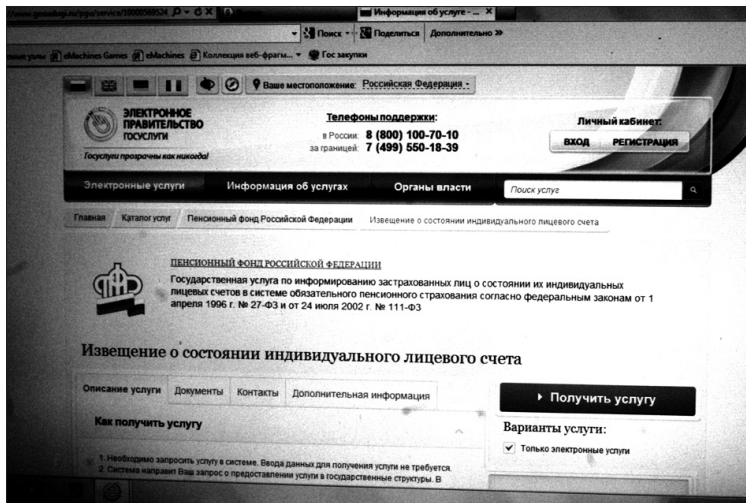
www.gosuslugi.ru/pgu/service/10000569524 Информация об услуге - ...

Поиск Поделиться Дополнительно »

eMachines Games eMachines Коллекция веб-фрагм... Гос закупки

Ваше местоположение: Российская Федерация

ЭЛЕКТРОННОЕ ПРАВИТЕЛЬСТВО ГОСУСЛУГИ

Госуслуги прозрачны как никогда!

Телефоны поддержки:
в России: 8 (800) 100-70-10
за границей: 7 (499) 550-18-39

Личный кабинет:
ВХОД РЕГИСТРАЦИЯ

Электронные услуги Информация об услугах Органы власти Поиск услуг

Главная Каталог услуг Пенсионный фонд Российской Федерации Извещение о состоянии индивидуального лицевого счета

ПЕНСИОННЫЙ ФОНД РОССИЙСКОЙ ФЕДЕРАЦИИ

Государственная услуга по информированию застрахованных лиц о состоянии их индивидуальных лицевых счетов в системе обязательного пенсионного страхования согласно федеральным законам от 1 апреля 1996 г. № 27-ФЗ и от 24 июля 2002 г. № 111-ФЗ

Извещение о состоянии индивидуального лицевого счета

Описание услуги Документы Контакты Дополнительная информация

Получить услугу

Как получить услугу

Варианты услуги:

Только электронные услуги

1. Необходимо запросить услугу в системе. Ввода данных для получения услуги не требуется.
2. Система направит Ваш запрос о предоставлении услуги в государственные структуры. В